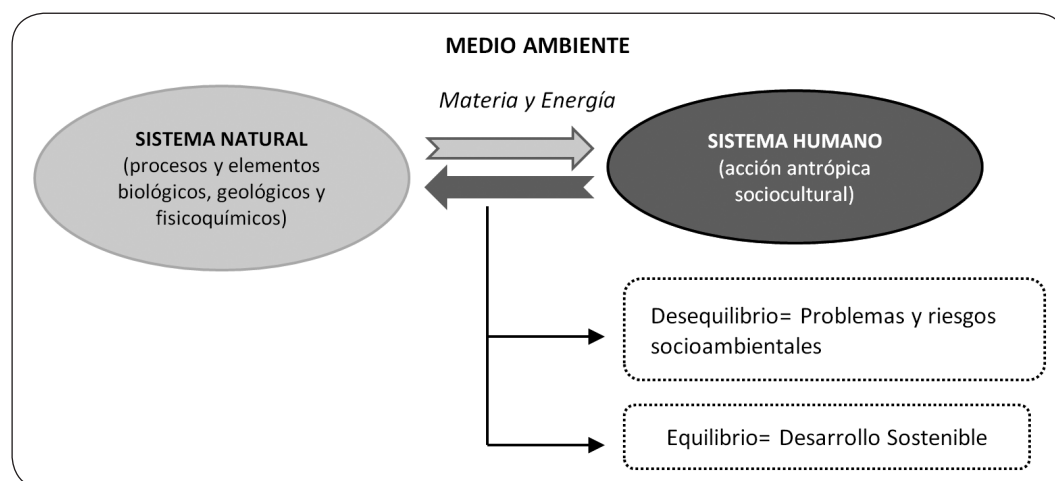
MEDIO AMBIENTE

Materia y Energía

SISTEMA NATURAL
(procesos y elementos biológicos, geológicos y fisicoquímicos)

SISTEMA HUMANO
(acción antrópica sociocultural)

Desequilibrio= Problemas y riesgos socioambientales

Equilibrio= Desarrollo Sostenible